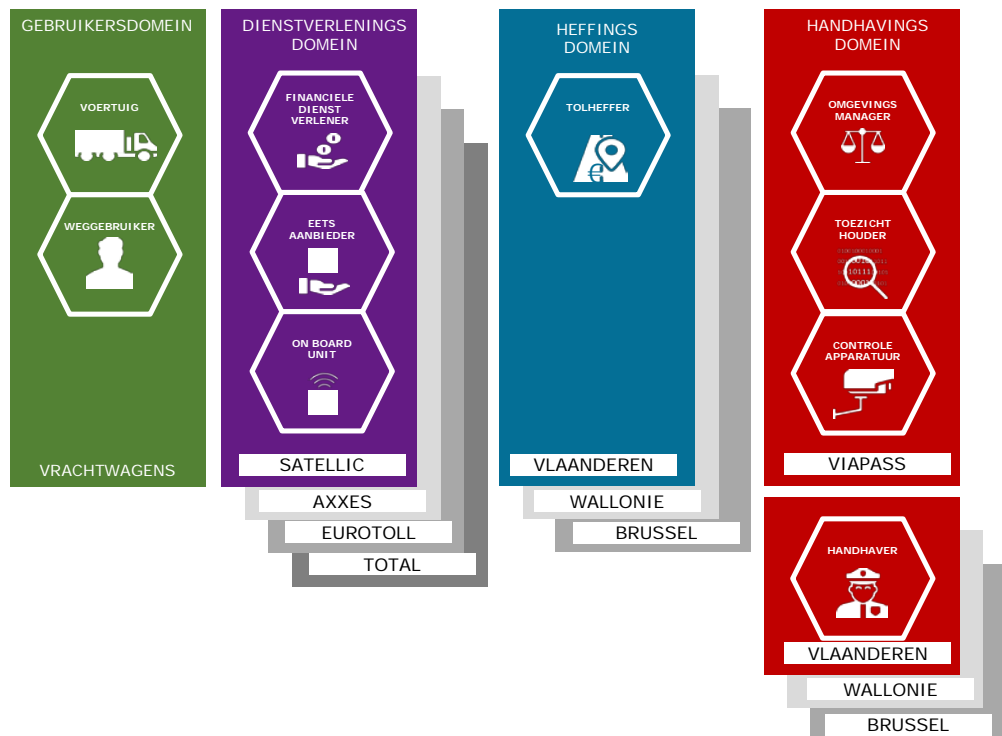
GEBRUIKERSDOMEIN

VOERTUIG

WEGGEBRUIKER

VRACHTWAGENS

DIENSTVERLENINGS DOMEIN

FINANCIELE DIENST VERLENER

EETS AANBIEDER

ON BOARD UNIT

SATELLIC

AXXES

EUROTOLL

TOTAL

HEFFINGS DOMEIN

TOLHEFFER

VLAANDEREN

WALLONIE

BRUSSEL

HANDHAVINGS DOMEIN

OMGEVINGS MANAGER

TOEZICHT HOUDER

CONTROLE APPARATUUR

VIAPASS

HANDHAVER

VLAANDEREN

WALLONIE

BRUSSEL